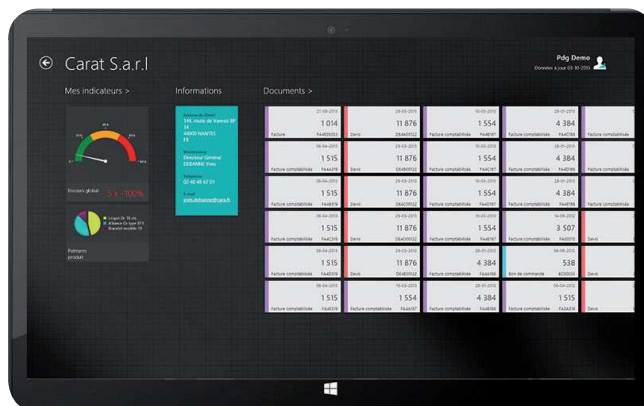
Carat S.a.r.l

Pdg Demo
Données à jour 03-10-2013

Mes indicateurs >

Informations

Documents >

Encours global -5 à -100%

Palmares produit

Adresse du client
344, route de Vannes BP 34
44000 NANTES
FR

Interlocuteur
Directeur Général
DEBAINE Yves

Téléphone
02 40 48 67 01

E-mail
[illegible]

| 27-03-2013 | 29-03-2013 | 10-03-2013 | 29-01-2013 | |
|---|---|---|---|---|
| 1 014 | 11 876 | 1 554 | 4 384 | |
| Facture FA4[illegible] | Devis DE4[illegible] | Facture comptabilisée FA4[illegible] | Facture comptabilisée FA4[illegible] | Facture comptabilisée |
| 06-04-2013 | 29-03-2013 | 10-03-2013 | 29-01-2013 | |
| 1 515 | 11 876 | 1 554 | 4 384 | |
| Facture comptabilisée FA4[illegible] | Devis DE4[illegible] | Facture comptabilisée FA4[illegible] | Facture comptabilisée FA4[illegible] | Facture comptabilisée |
| 06-04-2013 | 29-03-2013 | 10-03-2013 | 29-01-2013 | |
| 1 515 | 11 876 | 1 554 | 4 384 | |
| Facture FA4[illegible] | Devis DE4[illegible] | Facture comptabilisée FA4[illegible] | Facture comptabilisée FA4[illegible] | Facture comptabilisée |
| 06-04-2013 | 29-03-2013 | 10-03-2013 | 14-08-2012 | |
| 1 515 | 11 876 | 1 554 | 3 507 | |
| Facture comptabilisée FA4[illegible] | Devis DE4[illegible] | Facture comptabilisée FA4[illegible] | Facture comptabilisée FA4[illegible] | Devis |
| 06-04-2013 | 29-03-2013 | 10-03-2013 | 04-03-2013 | |
| 1 515 | 11 876 | 4 384 | 538 | |
| Facture comptabilisée FA4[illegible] | Devis DE4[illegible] | Facture comptabilisée FA4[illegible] | Bon de commande BC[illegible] | Devis |
| 06-04-2013 | 10-03-2013 | 29-01-2013 | 29-01-2013 | |
| 1 515 | 1 554 | 4 384 | 1 515 | |
| Facture comptabilisée FA4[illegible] | Facture comptabilisée FA4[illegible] | Facture comptabilisée FA4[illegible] | Facture FA4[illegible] | Devis |